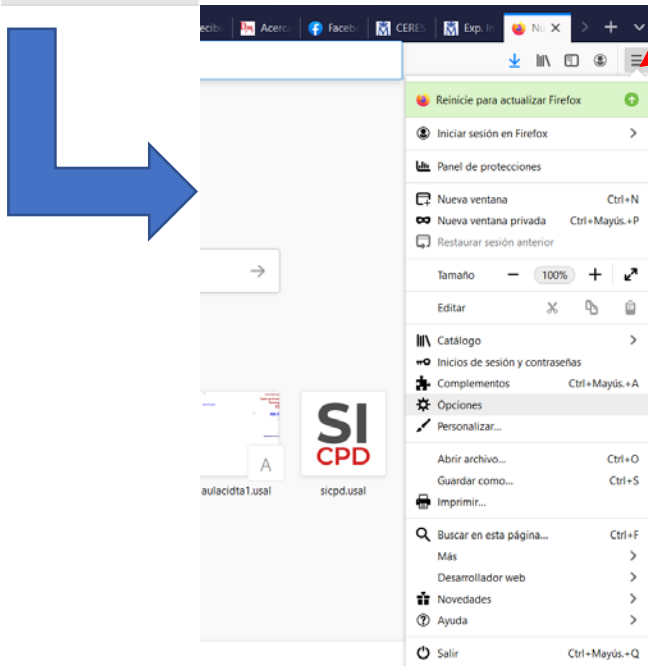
ecib | Acerc | Faceb | CERES | Exp. I | Nu ×

Reinicie para actualizar Firefox

Iniciar sesión en Firefox

Panel de protecciones

Nueva ventana Ctrl+N
Nueva ventana privada Ctrl+Mayús.+P
Restaurar sesión anterior

Tamaño − 100% +

Editar

Catálogo
Inicios de sesión y contraseñas
Complementos Ctrl+Mayús.+A
Opciones
Personalizar...

Abrir archivo... Ctrl+O
Guardar como... Ctrl+S
Imprimir...

Buscar en esta página... Ctrl+F
Más
Desarrollador web
Novedades
Ayuda

Salir Ctrl+Mayús.+Q

A
aulacidta1.usal

SI
CPD
sicpd.usal